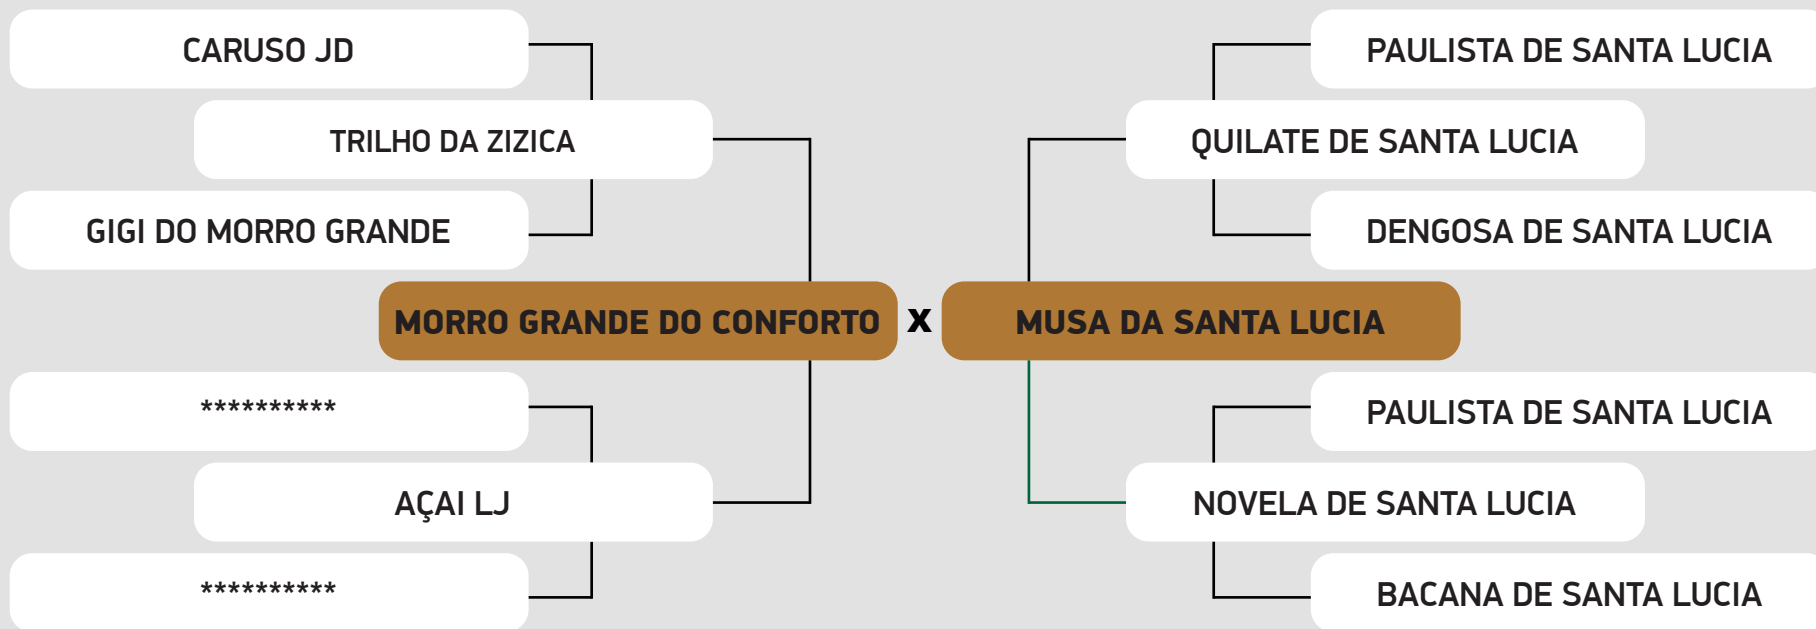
CARUSO JD

TRILHO DA ZIZICA

GIGI DO MORRO GRANDE

MORRO GRANDE DO CONFORTO

x

MUSA DA SANTA LUCIA

**********

AÇAI LJ

**********

PAULISTA DE SANTA LUCIA

QUILATE DE SANTA LUCIA

DENGOSA DE SANTA LUCIA

PAULISTA DE SANTA LUCIA

NOVELA DE SANTA LUCIA

BACANA DE SANTA LUCIA